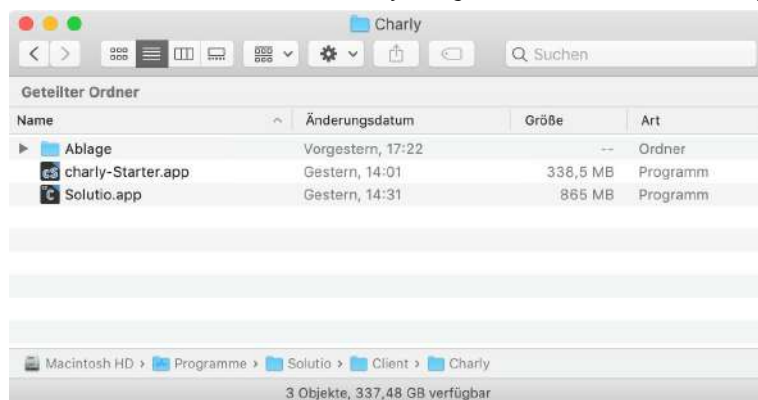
Charly

Suchen

Geteilter Ordner

| Name | Änderungsdatum | Größe | Art |
|---|---|---|---|
| Ablage | Vorgestern, 17:22 | -- | Ordner |
| charly-Starter.app | Gestern, 14:01 | 338,5 MB | Programm |
| Solutio.app | Gestern, 14:31 | 865 MB | Programm |

Macintosh HD › Programme › Solutio › Client › Charly

3 Objekte, 337,48 GB verfügbar